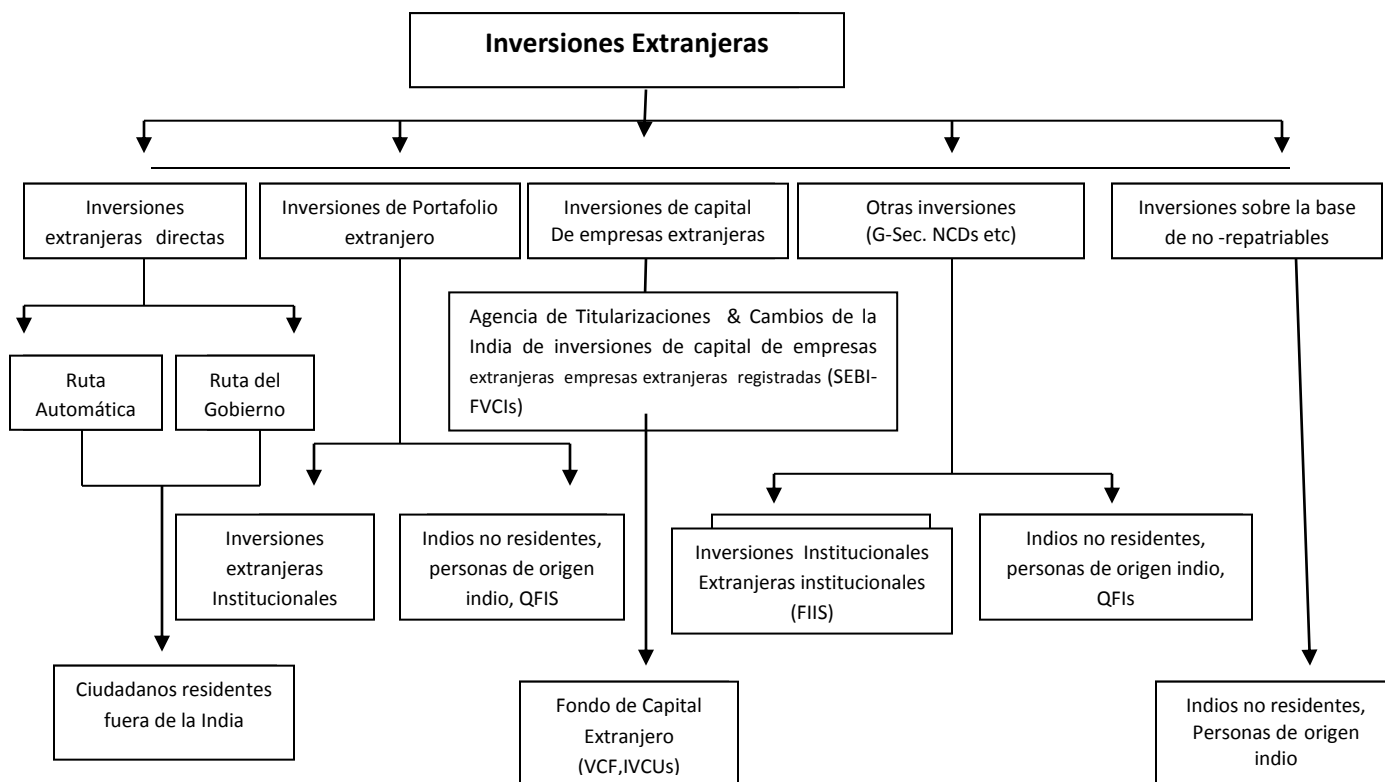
Inversiones Extranjeras

Inversiones extranjeras directas

Inversiones de Portafolio extranjero

Inversiones de capital De empresas extranjeras

Otras inversiones (G-Sec. NCDs etc)

Inversiones sobre la base de no -repatriables

Ruta Automática

Ruta del Gobierno

Agencia de Titularizaciones & Cambios de la India de inversiones de capital de empresas extranjeras empresas extranjeras registradas (SEBI-FVCIs)

Inversiones extranjeras Institucionales

Indios no residentes, personas de origen indio, QFIS

Inversiones Institucionales Extranjeras institucionales (FIIS)

Indios no residentes, personas de origen indio, QFIs

Ciudadanos residentes fuera de la India

Fondo de Capital Extranjero (VCF,IVCUs)

Indios no residentes, Personas de origen indio